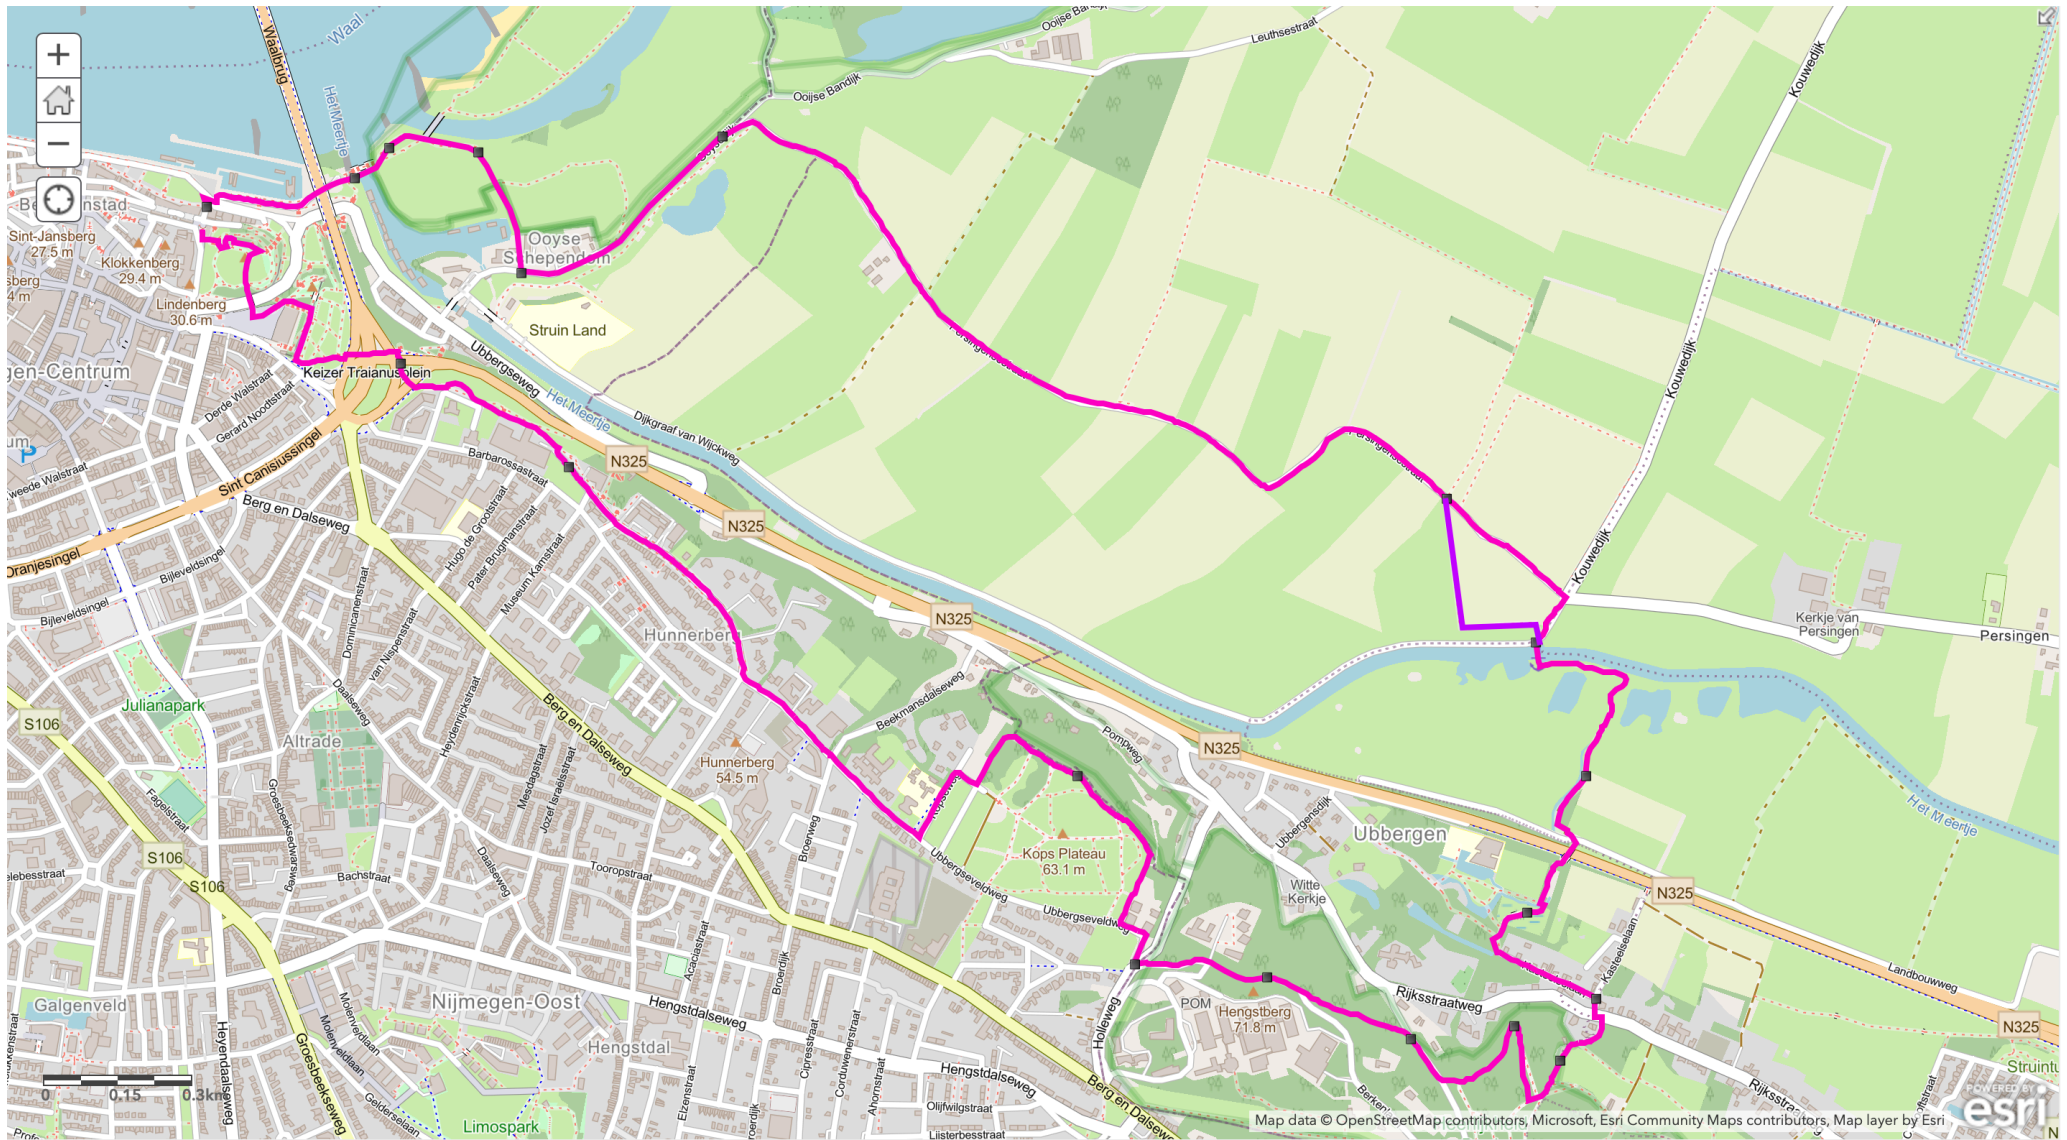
+
−
Waal
Waalbrug
Het Meertje
Ooijse Bandijk
Leuthsestraat
Kouwedijk
Be nstad
Sint-Jansberg
27.5 m
Klokkenberg
29.4 m
sberg
4 m
Lindenberg
30.6 m
Ooyse Schependom
Struin Land
gen-Centrum
Keizer Traianusplein
Ubbergseweg
Het Meertje
Dijkgraaf van Wijckweg
Persingensestraat
Kouwedijk
Derde Walstraat
Gerard Noodtstraat
Sint Canisiussingel
weede Walstraat
Barbarossastraat
N325
N325
Berg en Dalseweg
Hugo de Grootstraat
Pater Brugmanstraat
Museum Kamstraat
Oranjesingel
Bijleveldsingel
Bijleveldsingel
Dominicanenstraat
van Nispenstraat
Hunnerberg
N325
Kouwedijk
Kerkje van Persingen
Persingen
S106
Julianapark
Altrade
Daalseweg
Heydenrijckstraat
Berg en Dalseweg
Beekmansdalseweg
Pompweg
N325
Het Meertje
Hunnerberg
54.5 m
Kops Plateau
63.1 m
Ubbergen
Ubbergsedijk
Fagelstraat
S106
S106
Groesbeekseweg
Mesdagstraat
Jozef Israëlsstraat
Daalseweg
Bachstraat
Tooropstraat
Broerweg
Ubbergseveldweg
Ubbergseveldweg
Witte Kerkje
N325
Kasteelselaan
Landbouwweg
Galgenveld
Nijmegen-Oost
Hengstdalseweg
Hengstdal
Acaciastraat
Broerdijk
Holleweg
POM
Hengstberg
71.8 m
Rijksstraatweg
N325
Molenveldlaan
Gelderselaan
Heyendaalseweg
Groesbeekseweg
Limospark
Elzenstraat
Cipresstraat
Corduwenerstraat
Ahornstraat
Hengstdalseweg
Berg en Dalseweg
Oliifwilgstraat
Lijsterbesstraat
Rijksstra
Struintu
0 0.15 0.3km
Map data © OpenStreetMap contributors, Microsoft, Esri Community Maps contributors, Map layer by Esri
POWERED BY esri